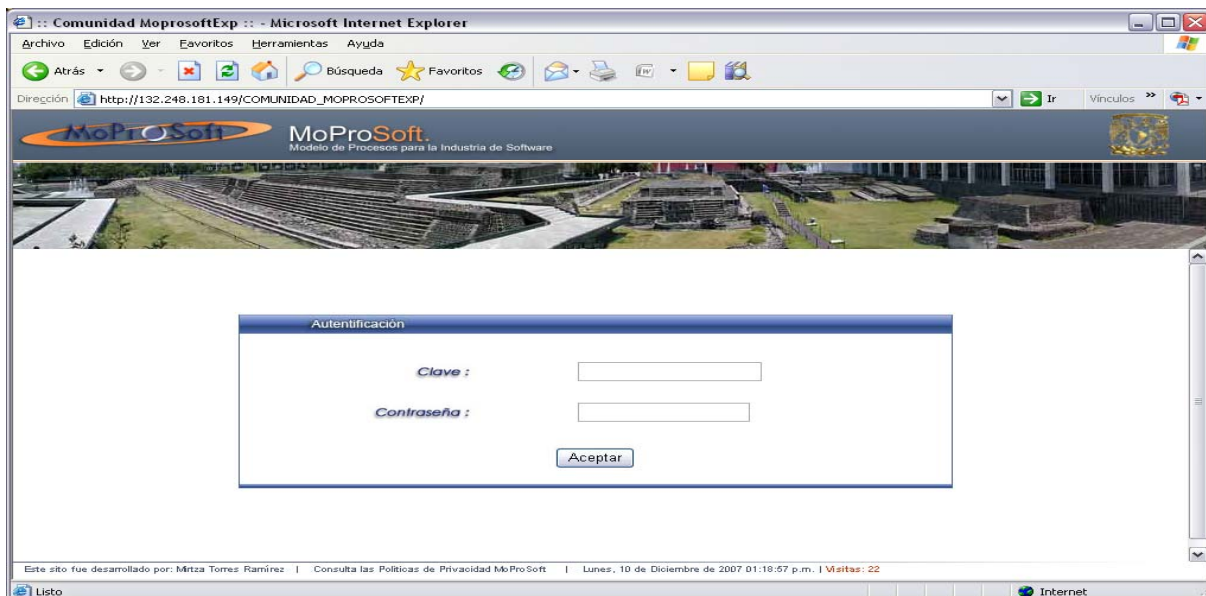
:: Comunidad MoprosoftExp :: - Microsoft Internet Explorer

Archivo Edición Ver Favoritos Herramientas Ayuda

Atrás Búsqueda Favoritos

Dirección http://132.248.181.149/COMUNIDAD_MOPROSOFTEXP/ Ir Vínculos

MoProSoft

MoProSoft.
Modelo de Procesos para la Industria de Software

Autentificación

Clave :

Contraseña :

Aceptar

Este sito fue desarrollado por: Mirtza Torres Ramírez | Consulta las Políticas de Privacidad MoProSoft | Lunes, 10 de Diciembre de 2007 01:18:57 p.m. | Visitas: 22

Listo

Internet